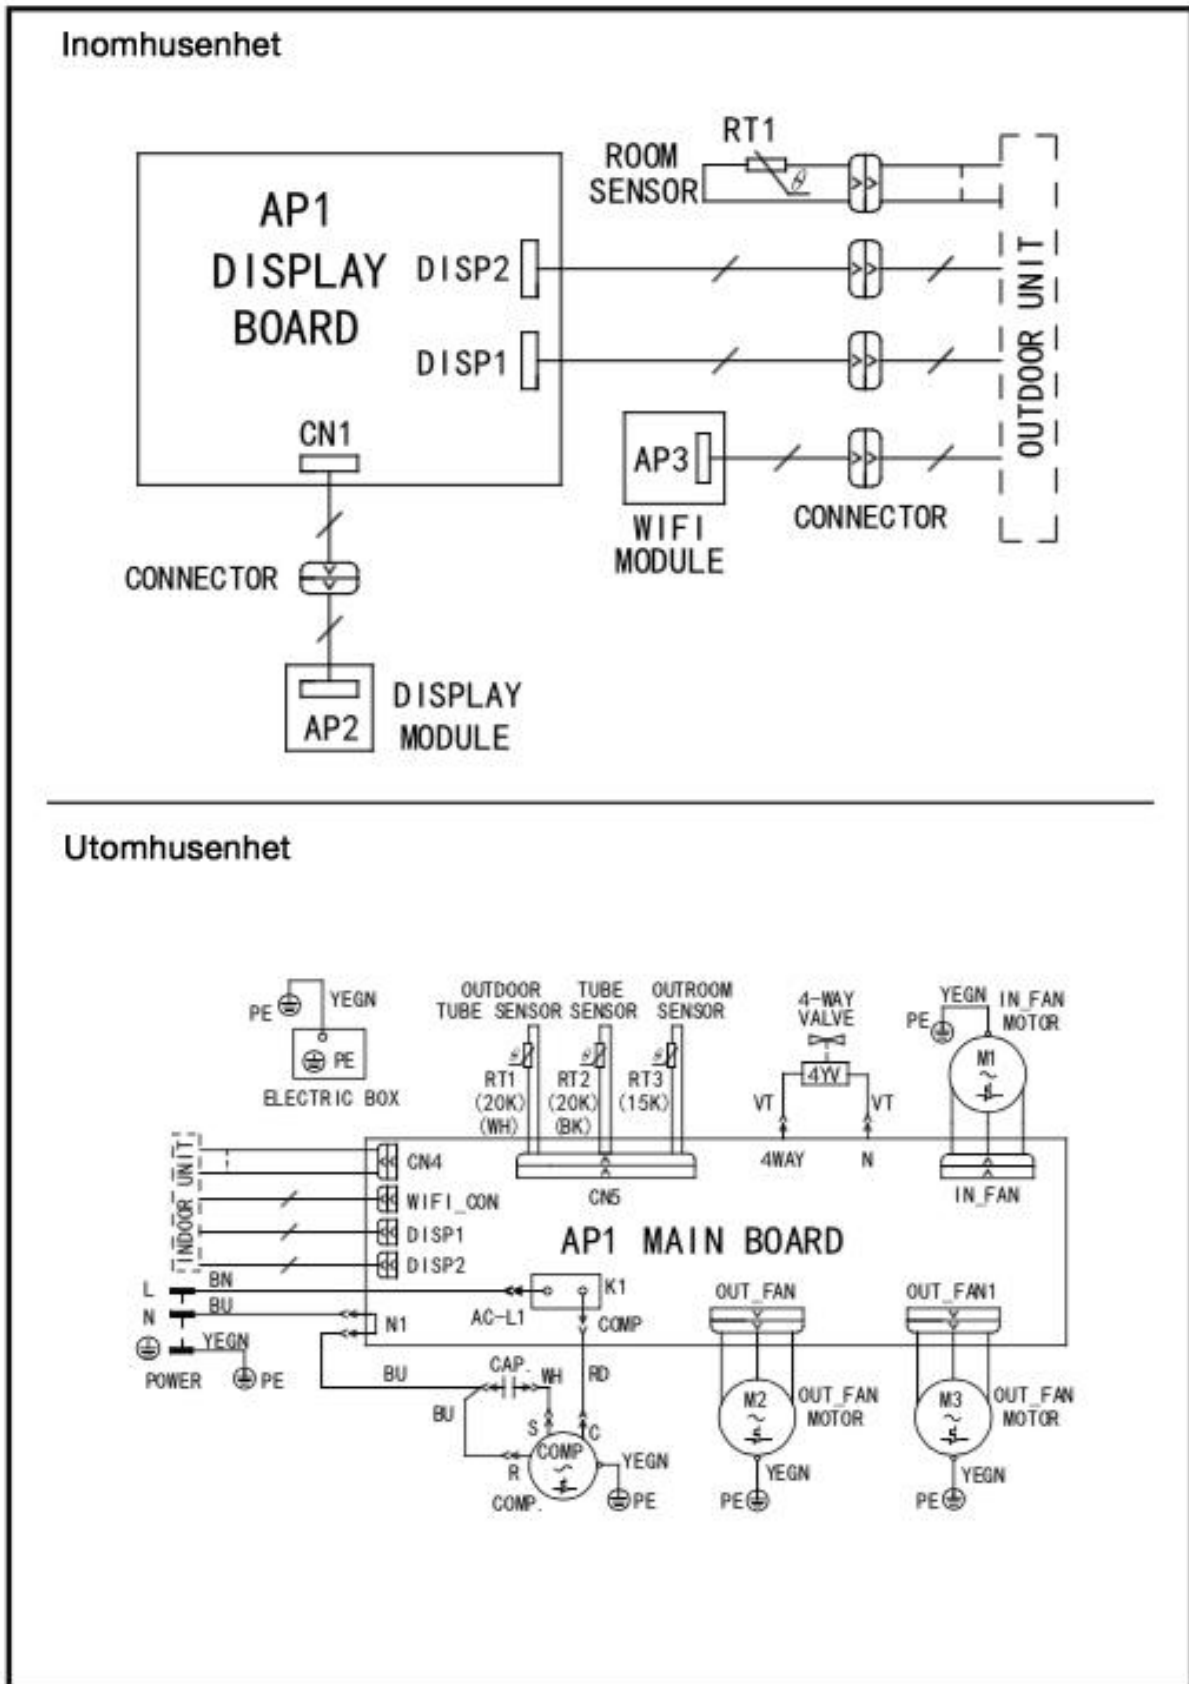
Inomhusenhet

AP1 DISPLAY BOARD

RT1

ROOM SENSOR

DISP2

DISP1

CN1

AP3

WIFI MODULE

CONNECTOR

OUTDOOR UNIT

CONNECTOR

AP2

DISPLAY MODULE

Utomhusenhet

PE

YEGN

PE

ELECTRIC BOX

OUTDOOR TUBE SENSOR

TUBE SENSOR

OUTROOM SENSOR

RT1 (20K) (WH)

RT2 (20K) (BK)

RT3 (15K)

4-WAY VALVE

4YV

VT

VT

YEGN

IN_FAN MOTOR

PE

M1

INDOOR UNIT

CN4

WIFI_CON

DISP1

DISP2

CN5

4WAY

N

IN_FAN

AP1 MAIN BOARD

L

BN

N

BU

YEGN

POWER

PE

K1

AC-L1

COMP

N1

OUT_FAN

OUT_FAN1

BU

CAP.

WH

RD

BU

S

C

COMP

R

COMP.

YEGN

PE

M2

OUT_FAN MOTOR

YEGN

PE

M3

OUT_FAN MOTOR

YEGN

PE